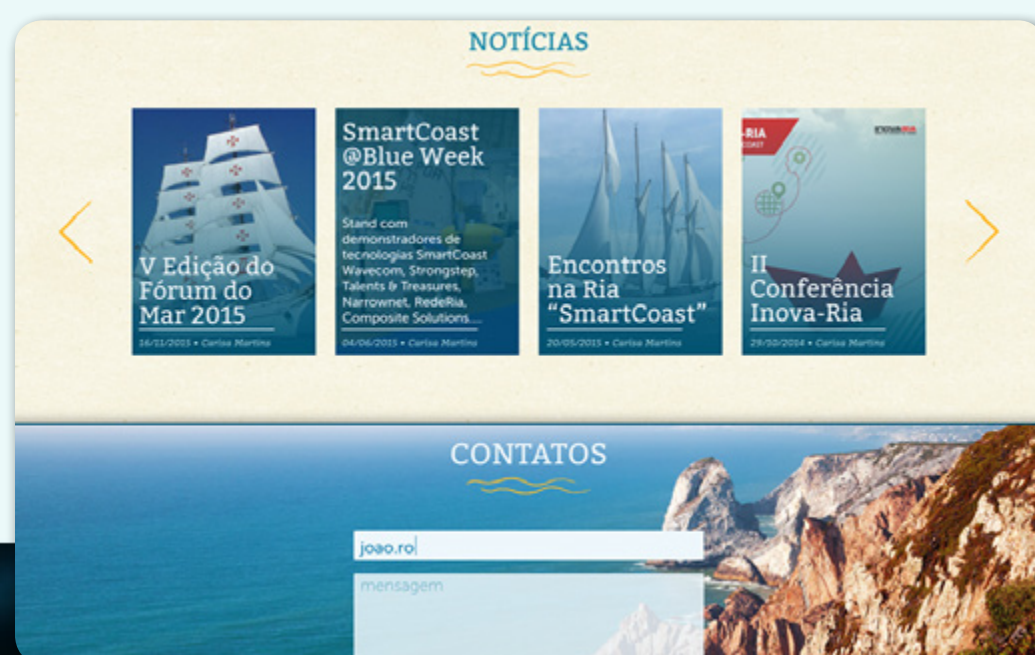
NOTÍCIAS

V Edição do Fórum do Mar 2015

16/11/2015 • Carisa Martins

SmartCoast @Blue Week 2015

Stand com demonstradores de tecnologias SmartCoast Wavecom, Strongstep, Talents & Treasures, Narrownet, RedeRia, Composite Solutions....

04/06/2015 • Carisa Martins

Encontros na Ria "SmartCoast"

20/05/2015 • Carisa Martins

II Conferência Inova-Ria

29/10/2014 • Carisa Martins

CONTATOS

joao.ro

mensagem